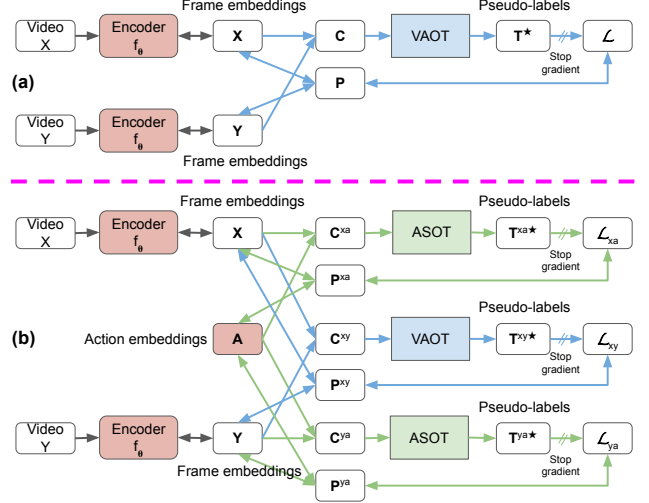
Video X

Encoder $f_\theta$

Frame embeddings

X

C

VAOT

Pseudo-labels

$T^\star$

Stop gradient

$\mathcal{L}$

(a)

P

Video Y

Encoder $f_\theta$

Y

Frame embeddings

Video X

Encoder $f_\theta$

Frame embeddings

X

$C^{xa}$

ASOT

Pseudo-labels

$T^{xa\star}$

Stop gradient

$\mathcal{L}_{xa}$

$P^{xa}$

Pseudo-labels

(b)

Action embeddings

A

$C^{xy}$

VAOT

$T^{xy\star}$

Stop gradient

$\mathcal{L}_{xy}$

$P^{xy}$

Pseudo-labels

Video Y

Encoder $f_\theta$

Y

$C^{ya}$

ASOT

$T^{ya\star}$

Stop gradient

$\mathcal{L}_{ya}$

Frame embeddings

$P^{ya}$